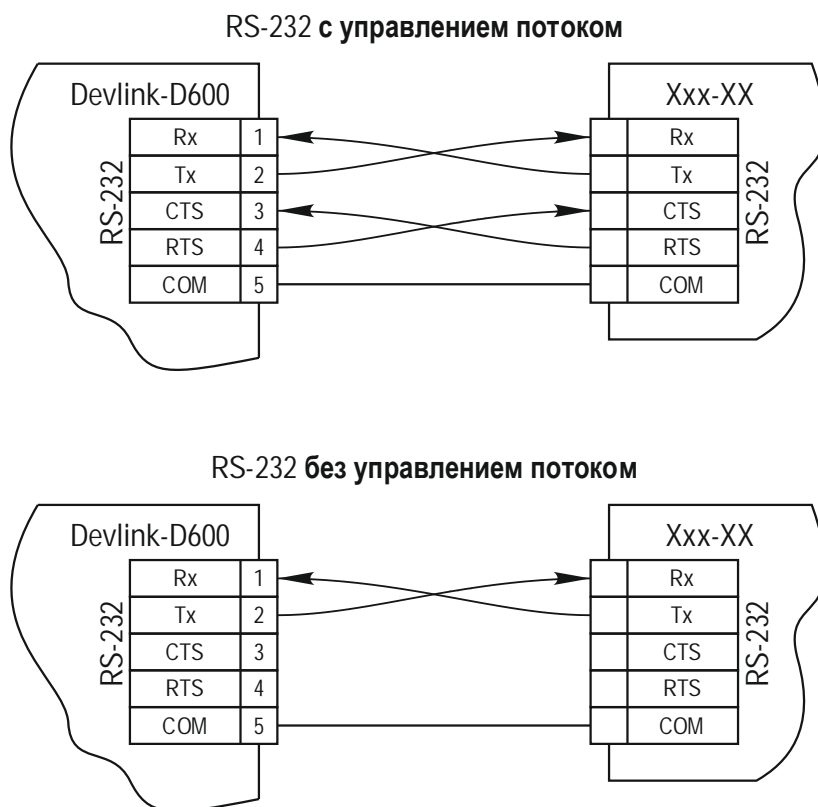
RS-232 с управлением потоком

Devlink-D600

RS-232

| Rx | 1 |
|---|---|
| Tx | 2 |
| CTS | 3 |
| RTS | 4 |
| COM | 5 |

Xxx-XX

RS-232

| Rx |
|---|
| Tx |
| CTS |
| RTS |
| COM |

RS-232 без управлением потоком

Devlink-D600

RS-232

| Rx | 1 |
|---|---|
| Tx | 2 |
| CTS | 3 |
| RTS | 4 |
| COM | 5 |

Xxx-XX

RS-232

| Rx |
|---|
| Tx |
| CTS |
| RTS |
| COM |